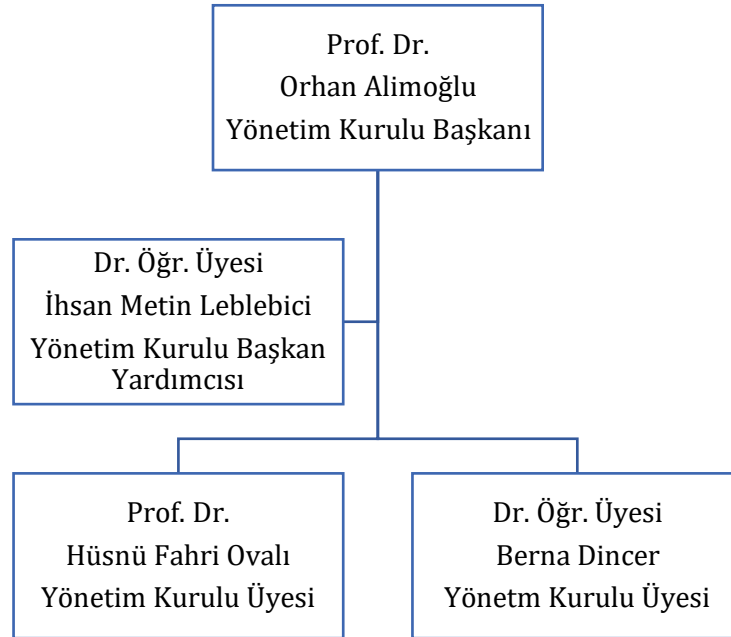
Prof. Dr.
Orhan Alimoğlu
Yönetim Kurulu Başkanı

Dr. Öğr. Üyesi
İhsan Metin Leblebici
Yönetim Kurulu Başkan Yardımcısı

Prof. Dr.
Hüsnü Fahri Ovalı
Yönetim Kurulu Üyesi

Dr. Öğr. Üyesi
Berna Dincer
Yönetm Kurulu Üyesi